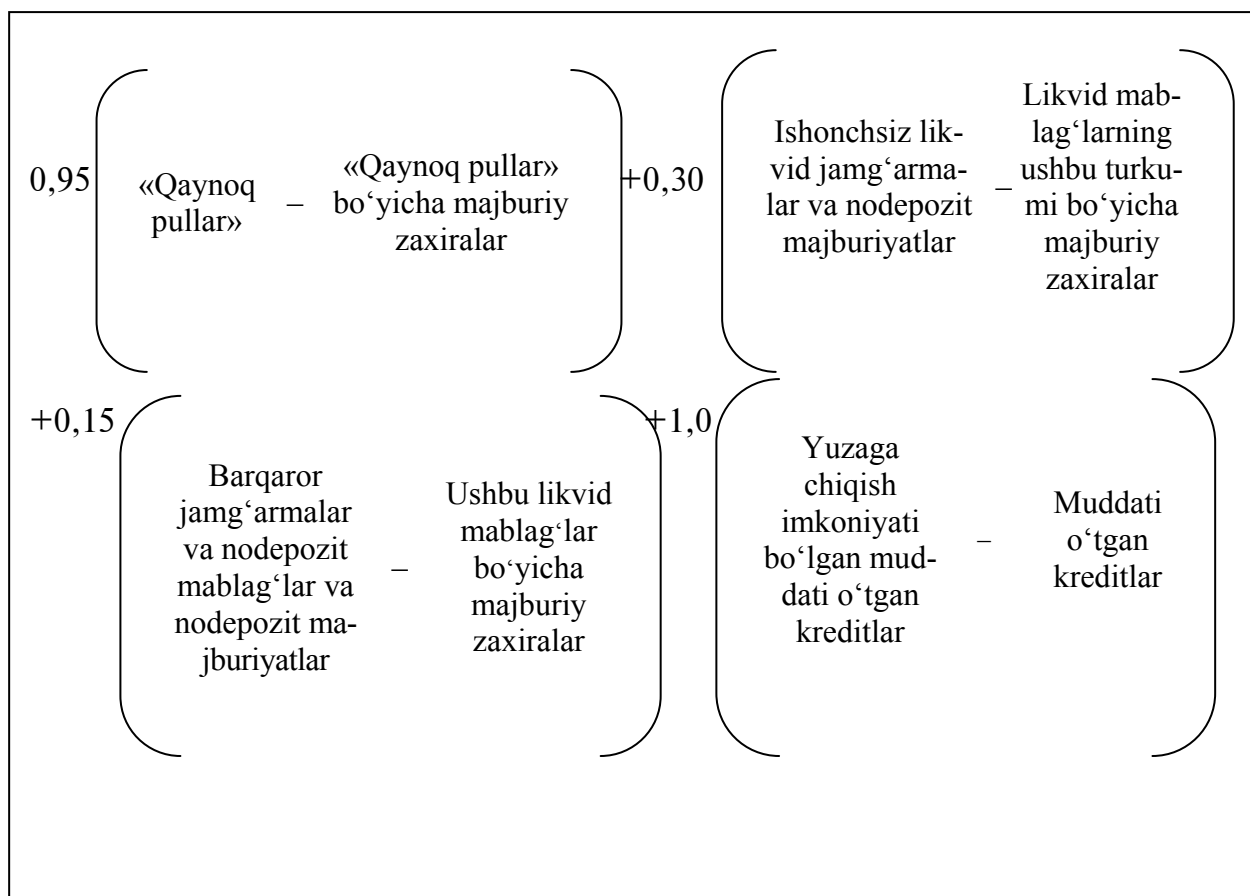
0,95 ( «Qaynoq pullar» – «Qaynoq pullar» bo‘yicha majburiy zaxiralar ) +0,30 ( Ishonchsiz likvid jamg‘armalar va nodepozit majburiyatlar – Likvid mablag‘larning ushbu turkumi bo‘yicha majburiy zaxiralar )

+0,15 ( Barqaror jamg‘armalar va nodepozit mablag‘lar va nodepozit majburiyatlar – Ushbu likvid mablag‘lar bo‘yicha majburiy zaxiralar ) +1,0 ( Yuzaga chiqish imkoniyati bo‘lgan muddati o‘tgan kreditlar – Muddati o‘tgan kreditlar )